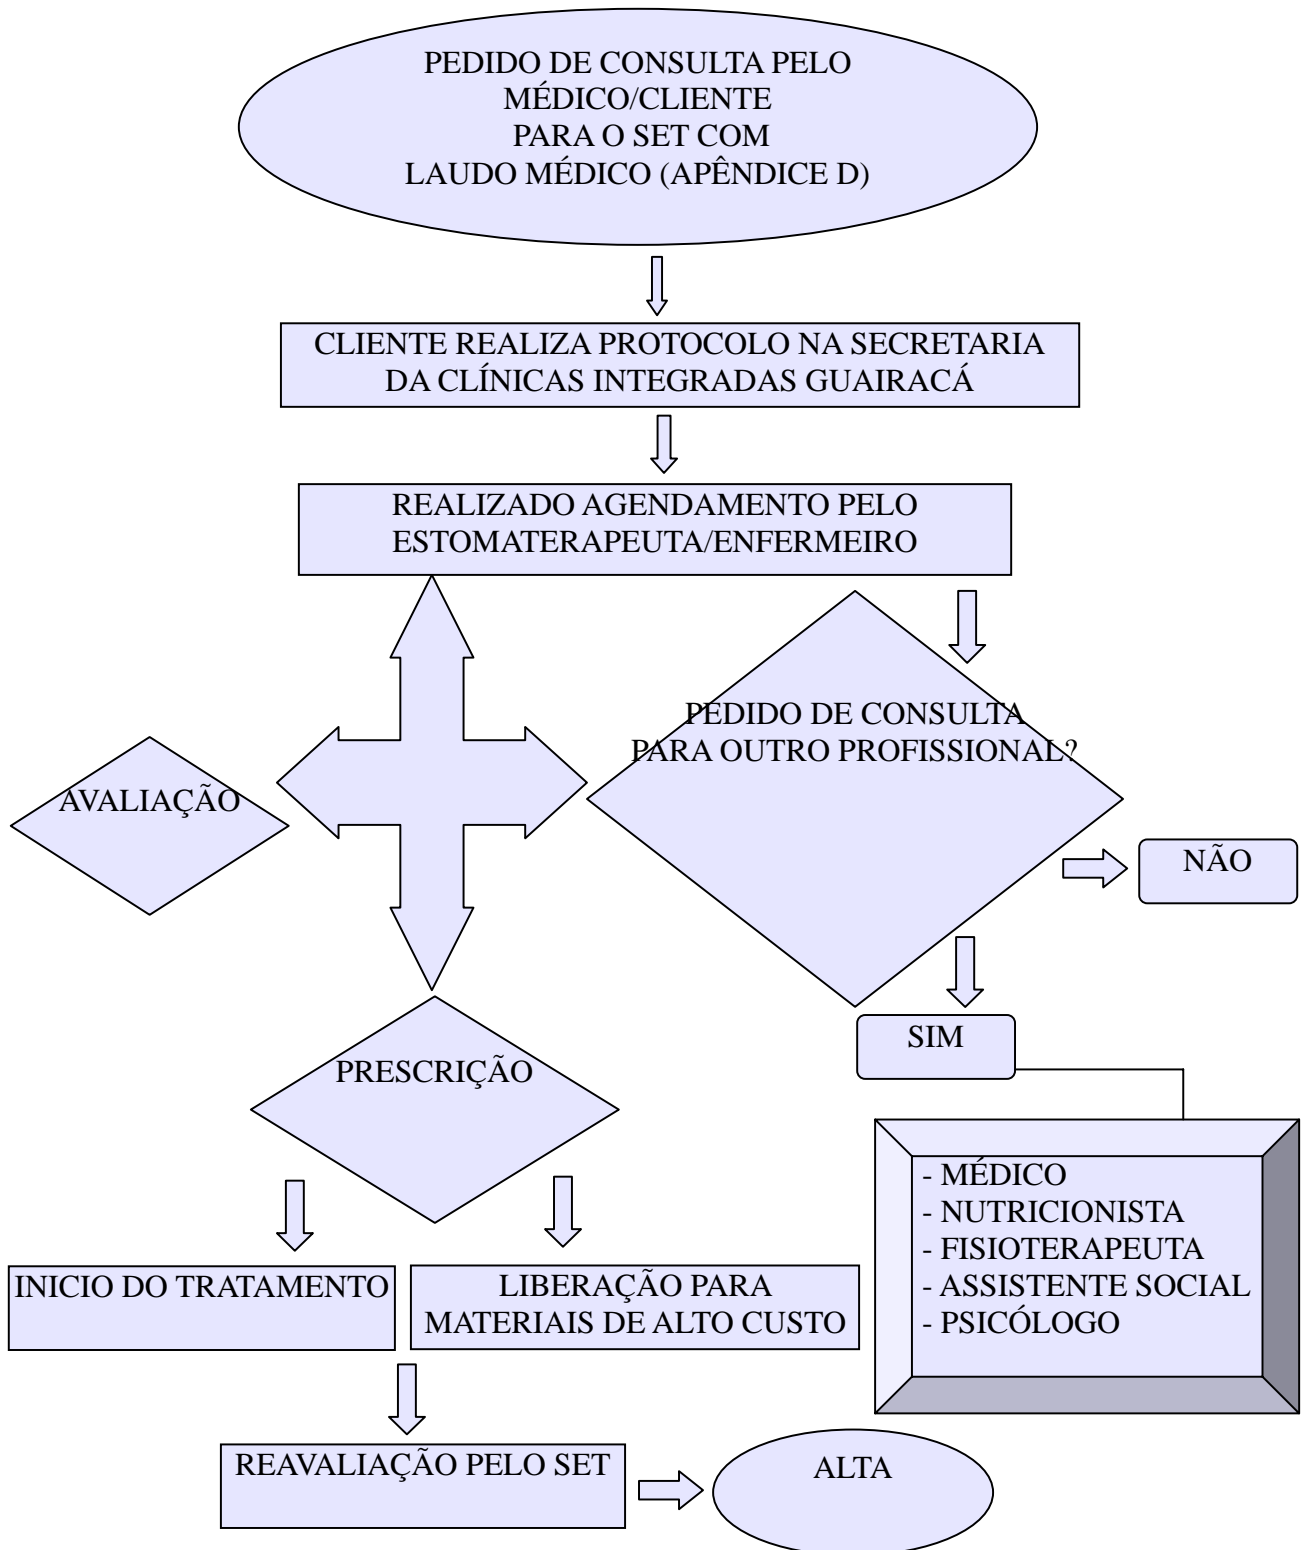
PEDIDO DE CONSULTA PELO MÉDICO/CLIENTE PARA O SET COM LAUDO MÉDICO (APÊNDICE D)

CLIENTE REALIZA PROTOCOLO NA SECRETARIA DA CLÍNICAS INTEGRADAS GUAIRACÁ

REALIZADO AGENDAMENTO PELO ESTOMATERAPEUTA/ENFERMEIRO

PEDIDO DE CONSULTA PARA OUTRO PROFISSIONAL?

AVALIAÇÃO

NÃO

SIM

PRESCRIÇÃO

- MÉDICO
- NUTRICIONISTA
- FISIOTERAPEUTA
- ASSISTENTE SOCIAL
- PSICÓLOGO

INICIO DO TRATAMENTO

LIBERAÇÃO PARA MATERIAIS DE ALTO CUSTO

REAVALIAÇÃO PELO SET

ALTA